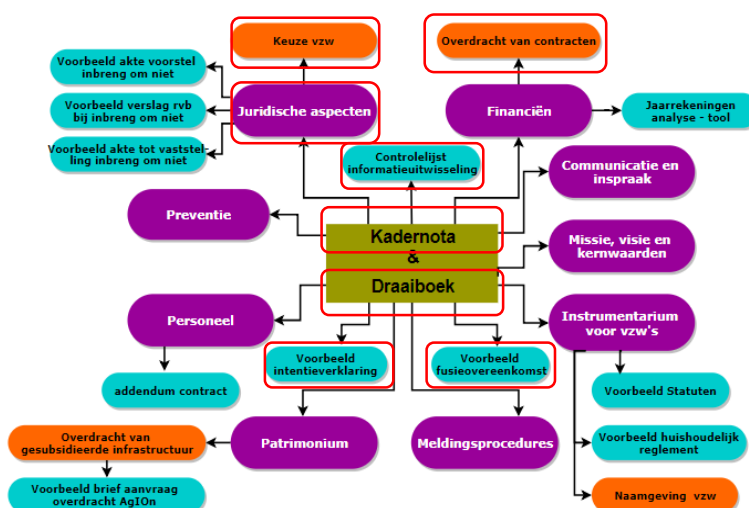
Keuze vzw

Overdracht van contracten

Voorbeeld akte voorstel inbreng om niet

Voorbeeld verslag rvb bij inbreng om niet

Voorbeeld akte tot vaststelling inbreng om niet

Juridische aspecten

Financiën

Jaarrekeningen analyse - tool

Controlelijst informatieuitwisseling

Communicatie en inspraak

Preventie

Kadernota & Draaiboek

Missie, visie en kernwaarden

Personeel

Instrumentarium voor vzw's

Voorbeeld intentieverklaring

Voorbeeld fusieovereenkomst

addendum contract

Voorbeeld Statuten

Overdracht van gesubsidieerde infrastructuur

Patrimonium

Meldingsprocedures

Voorbeeld huishoudelijk reglement

Voorbeeld brief aanvraag overdracht AgIOn

Naamgeving vzw